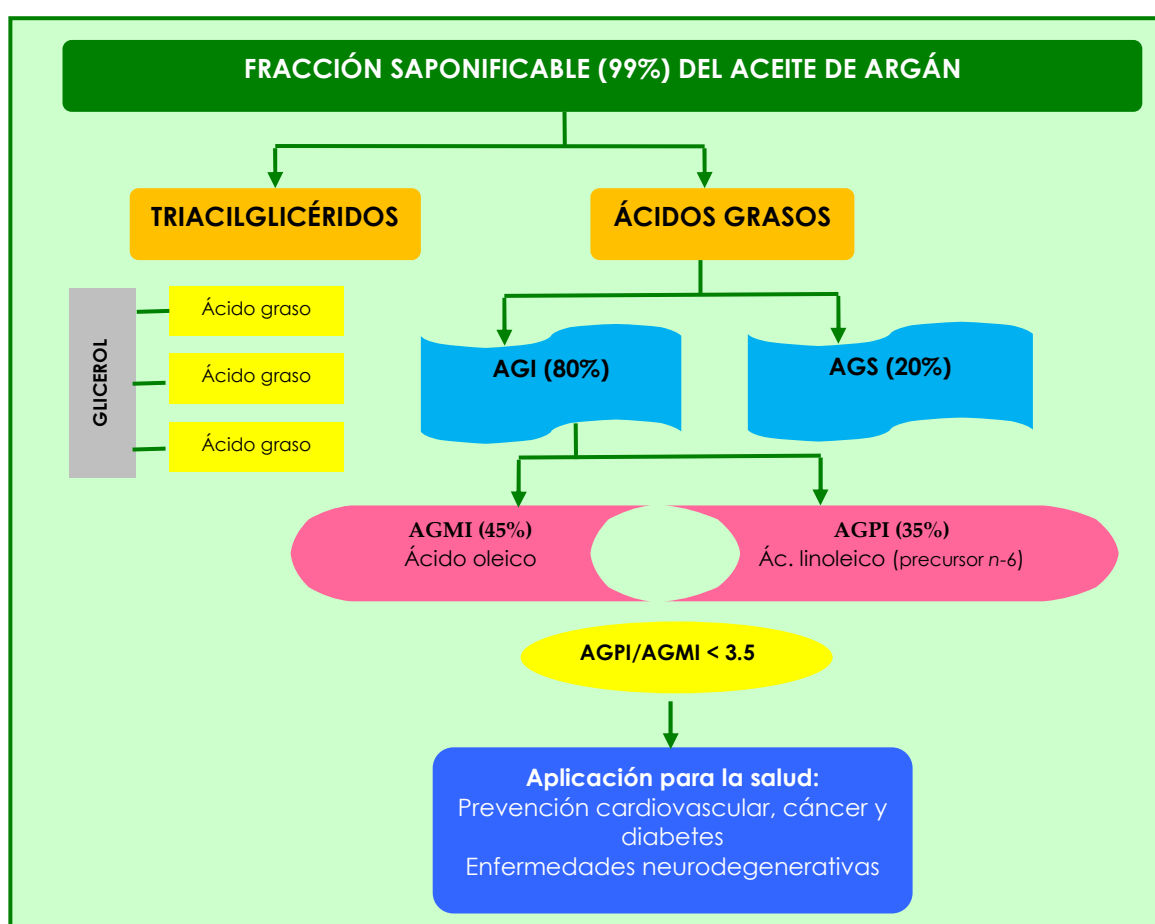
FRACCIÓN SAPONIFICABLE (99%) DEL ACEITE DE ARGÁN

TRIACILGLICÉRIDOS

ÁCIDOS GRASOS

GLICEROL

Ácido graso

Ácido graso

Ácido graso

AGI (80%)

AGS (20%)

AGMI (45%)
Ácido oleico

AGPI (35%)
Ác. linoleico (precursor *n*-6)

AGPI/AGMI < 3.5

Aplicación para la salud:
Prevención cardiovascular, cáncer y diabetes
Enfermedades neurodegenerativas